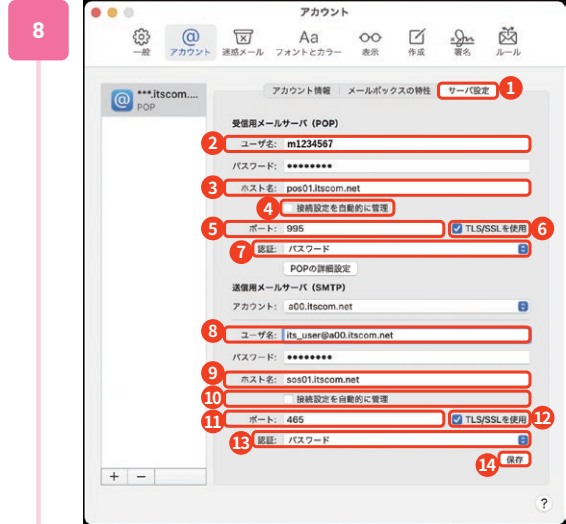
8

アカウント

一般　アカウント　迷惑メール　フォントとカラー　表示　作成　署名　ルール

***.itscom....
POP

アカウント情報　メールボックスの特性　サーバ設定 1

受信用メールサーバ（POP）

2 ユーザ名: m1234567

パスワード: ••••••••

3 ホスト名: pos01.itscom.net

4 接続設定を自動的に管理

5 ポート: 995　TLS/SSLを使用 6

7 認証: パスワード

POPの詳細設定

送信用メールサーバ（SMTP）

アカウント: a00.itscom.net

8 ユーザ名: its_user@a00.itscom.net

パスワード: ••••••••

9 ホスト名: sos01.itscom.net

10 接続設定を自動的に管理

11 ポート: 465　TLS/SSLを使用 12

13 認証: パスワード

14 保存

+ −

?